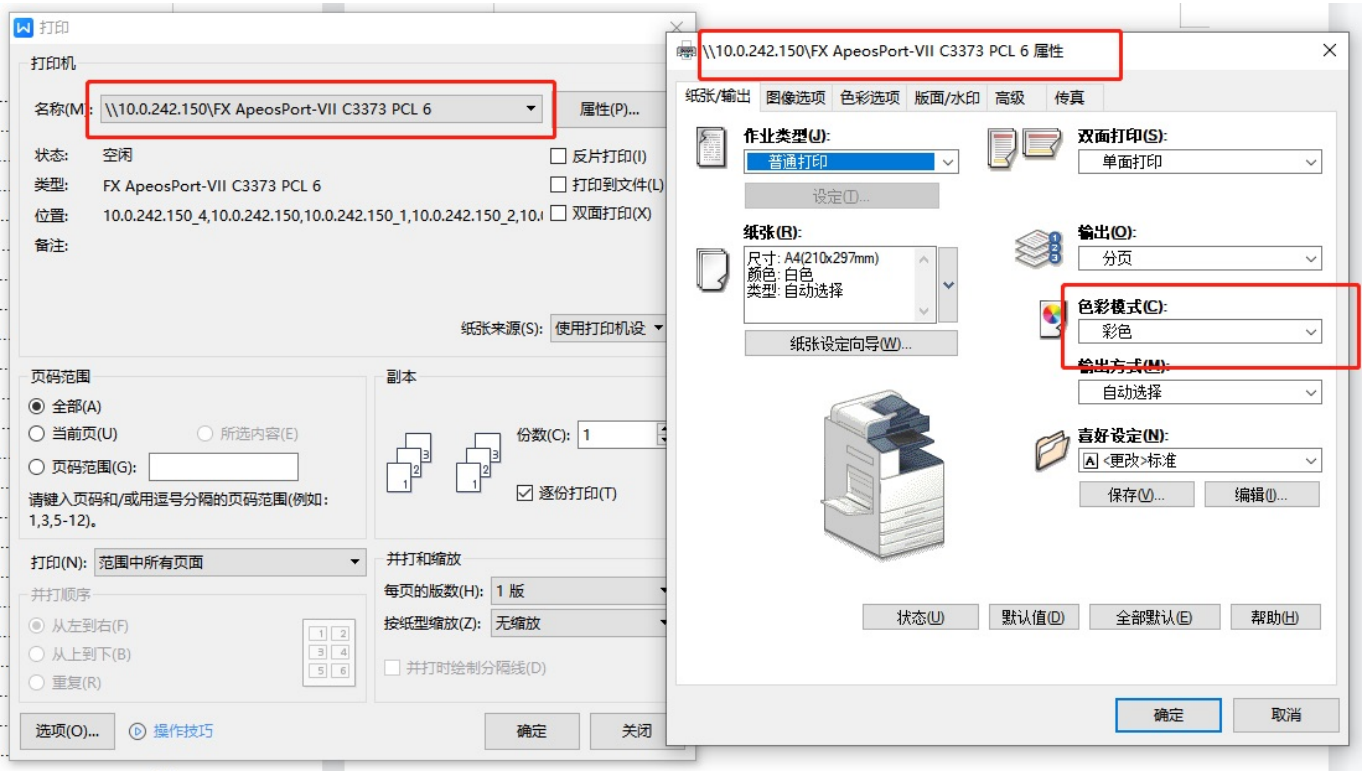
打印

打印机

名称(M): \\10.0.242.150\FX ApeosPort-VII C3373 PCL 6

属性(P)...

状态: 空闲

类型: FX ApeosPort-VII C3373 PCL 6

位置: 10.0.242.150_4,10.0.242.150,10.0.242.150_1,10.0.242.150_2,10.0

备注:

反片打印(I)

打印到文件(L)

双面打印(X)

纸张来源(S): 使用打印机设

页码范围

全部(A)

当前页(U)

所选内容(E)

页码范围(G):

请键入页码和/或用逗号分隔的页码范围(例如: 1,3,5-12)。

副本

份数(C): 1

逐份打印(T)

打印(N): 范围中所有页面

并打顺序

从左到右(F)

从上到下(B)

重复(R)

并打和缩放

每页的版数(H): 1 版

按纸型缩放(Z): 无缩放

并打时绘制分隔线(D)

选项(O)...

操作技巧

确定

关闭

\\10.0.242.150\FX ApeosPort-VII C3373 PCL 6 属性

纸张/输出 | 图像选项 | 色彩选项 | 版面/水印 | 高级 | 传真

作业类型(J):

普通打印

设定(T)...

双面打印(S):

单面打印

纸张(R):

尺寸: A4(210x297mm)
颜色: 白色
类型: 自动选择

纸张设定向导(W)...

输出(O):

分页

色彩模式(C):

彩色

输出方式(M):

自动选择

喜好设定(N):

<更改>标准

保存(V)...

编辑(I)...

状态(U)

默认值(D)

全部默认(E)

帮助(H)

确定

取消